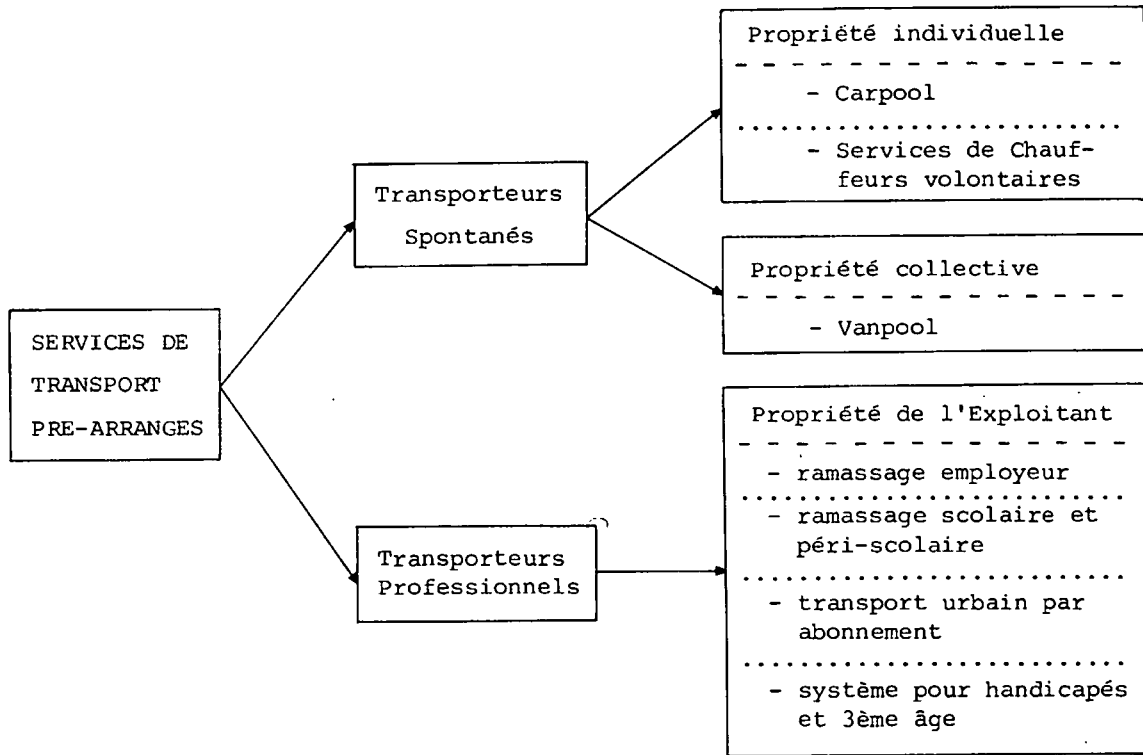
SERVICES DE TRANSPORT PRE-ARRANGES

Transporteurs Spontanés

Transporteurs Professionnels

Propriété individuelle

- Carpool

- Services de Chauffeurs volontaires

Propriété collective

- Vanpool

Propriété de l'Exploitant

- ramassage employeur

- ramassage scolaire et péri-scolaire

- transport urbain par abonnement

- système pour handicapés et 3ème âge